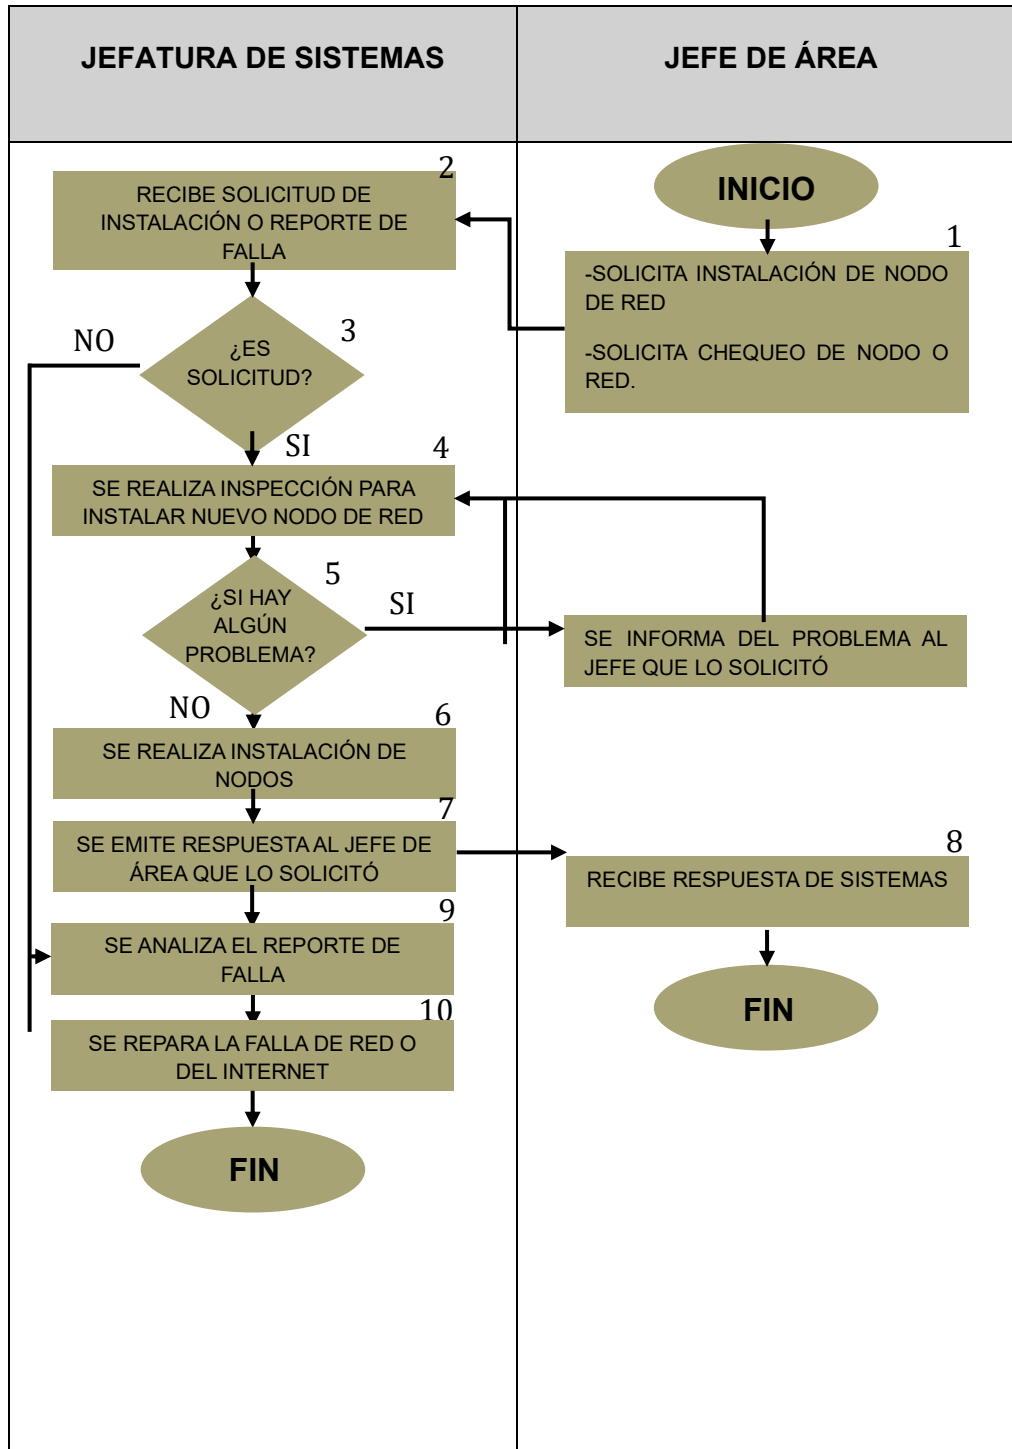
| JEFATURA DE SISTEMAS | JEFE DE ÁREA |
|---|---|

INICIO

1
-SOLICITA INSTALACIÓN DE NODO DE RED

-SOLICITA CHEQUEO DE NODO O RED.

2
RECIBE SOLICITUD DE INSTALACIÓN O REPORTE DE FALLA

3
¿ES SOLICITUD?

NO

SI

4
SE REALIZA INSPECCIÓN PARA INSTALAR NUEVO NODO DE RED

5
¿SI HAY ALGÚN PROBLEMA?

SI

SE INFORMA DEL PROBLEMA AL JEFE QUE LO SOLICITÓ

NO

6
SE REALIZA INSTALACIÓN DE NODOS

7
SE EMITE RESPUESTA AL JEFE DE ÁREA QUE LO SOLICITÓ

8
RECIBE RESPUESTA DE SISTEMAS

FIN

9
SE ANALIZA EL REPORTE DE FALLA

10
SE REPARA LA FALLA DE RED O DEL INTERNET

FIN